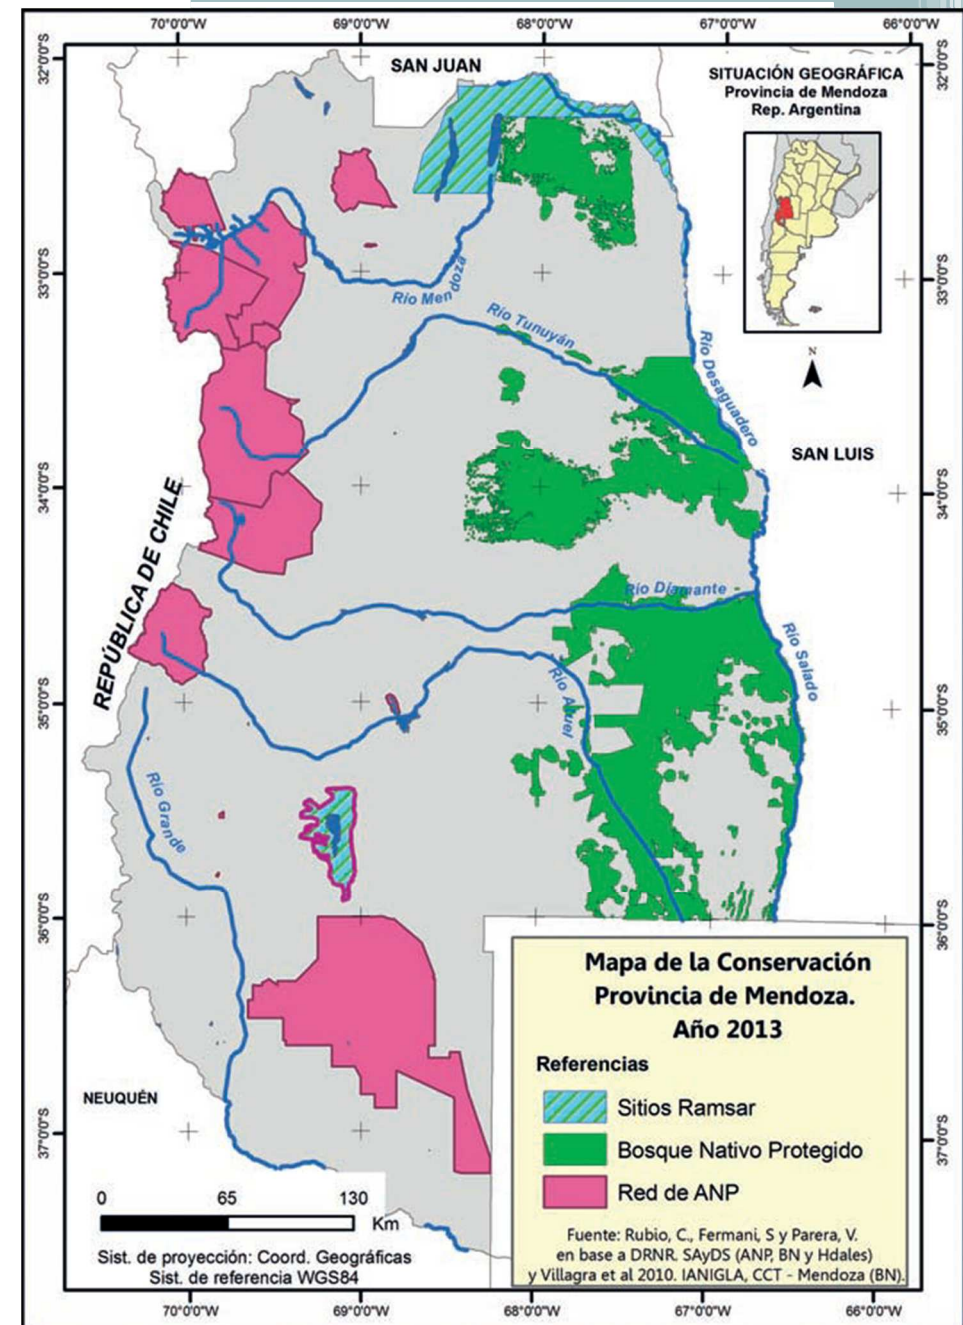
70°0'0"W 69°0'0"W 68°0'0"W 67°0'0"W 66°0'0"W

32°0'0"S 33°0'0"S 34°0'0"S 35°0'0"S 36°0'0"S 37°0'0"S

SAN JUAN

SITUACIÓN GEOGRÁFICA
Provincia de Mendoza
Rep. Argentina

N

Río Mendoza
Río Tunuyán
Río Desaguadero
SAN LUIS
REPÚBLICA DE CHILE
Río Diamante
Río Salado
Río Atuel
Río Grande
NEUQUÉN

Mapa de la Conservación
Provincia de Mendoza.
Año 2013

Referencias
Sitios Ramsar
Bosque Nativo Protegido
Red de ANP

0 65 130
Km

Sist. de proyección: Coord. Geográficas
Sist. de referencia WGS84

Fuente: Rubio, C., Fermani, S y Parera, V.
en base a DRNR. SAyDS (ANP, BN y Hdales)
y Villagra et al 2010. IANIGLA, CCT - Mendoza (BN).